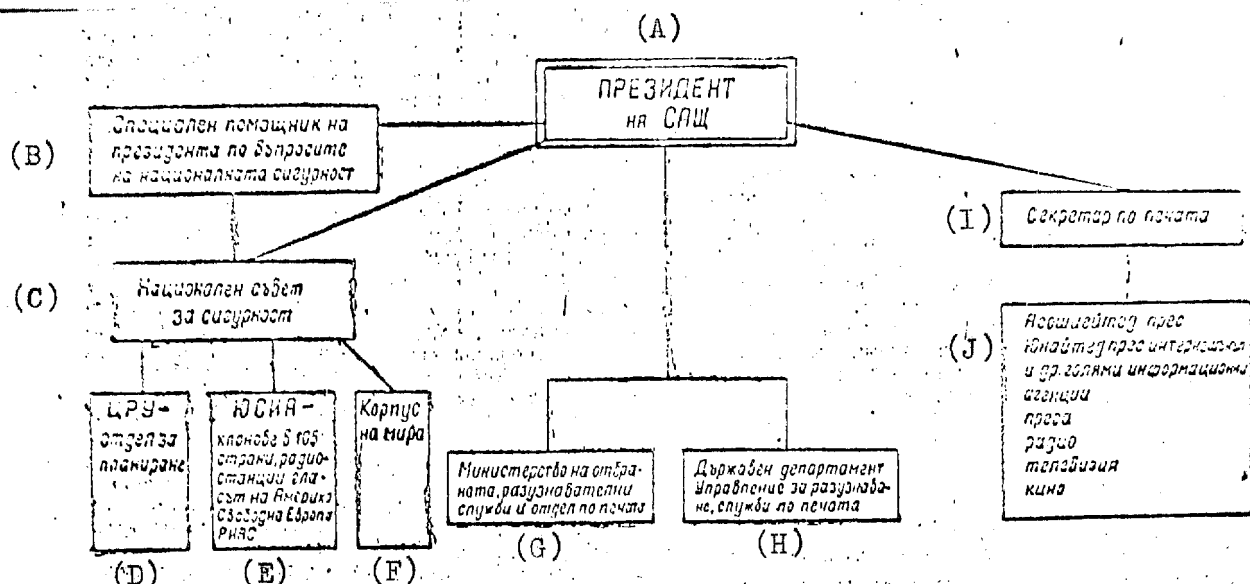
(A)

ПРЕЗИДЕНТ
НА САЩ

(B) Специален помощник на президента по въпросите на националната сигурност

(C) Национален съвет за сигурност

ЦРУ – отдел за планиране
(D)

ЮСИА – клонове в 105 страни, радиостанции Гласът на Америка Свободна Европа РИАС
(E)

Корпус на мира
(F)

Министерство на отбраната, разузнавателни служби и отдел по печата
(G)

Държавен департамент Управление за разузнаване, служби по печата
(H)

(I) Секретар по печата

(J) Асошиейтед прес
Юнайтед прес интернешънъл
и др. големи информационни агенции
преса
радио
телевизия
кино